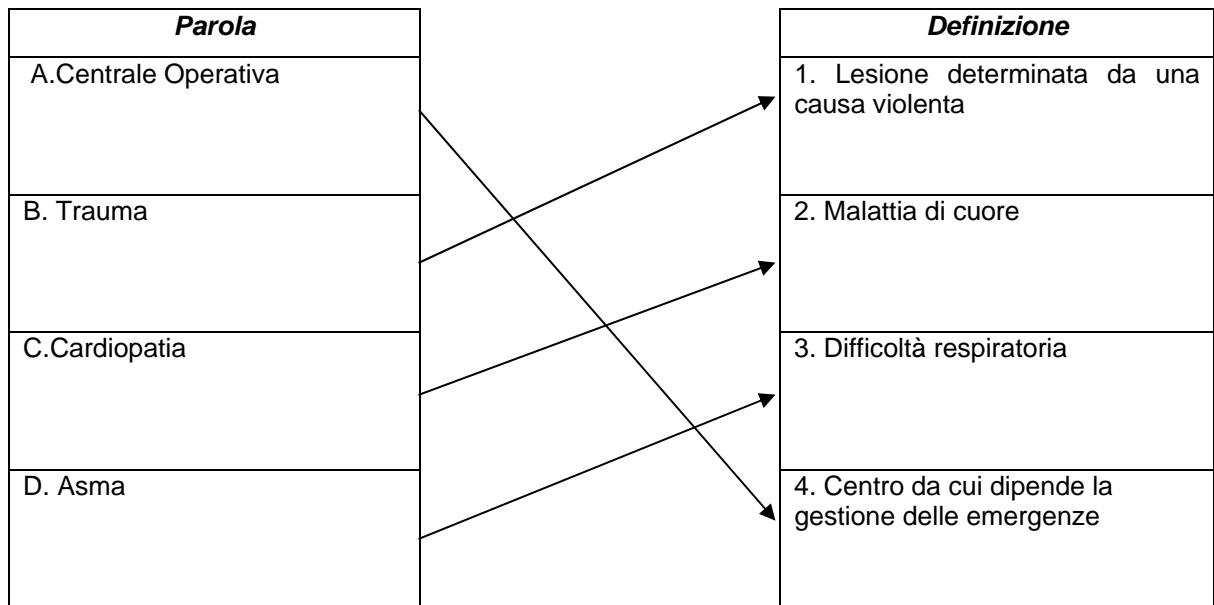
| Parola |
|---|
| A.Centrale Operativa |
| B. Trauma |
| C.Cardiopatia |
| D. Asma |

| Definizione |
|---|
| 1. Lesione determinata da una causa violenta |
| 2. Malattia di cuore |
| 3. Difficoltà respiratoria |
| 4. Centro da cui dipende la gestione delle emergenze |